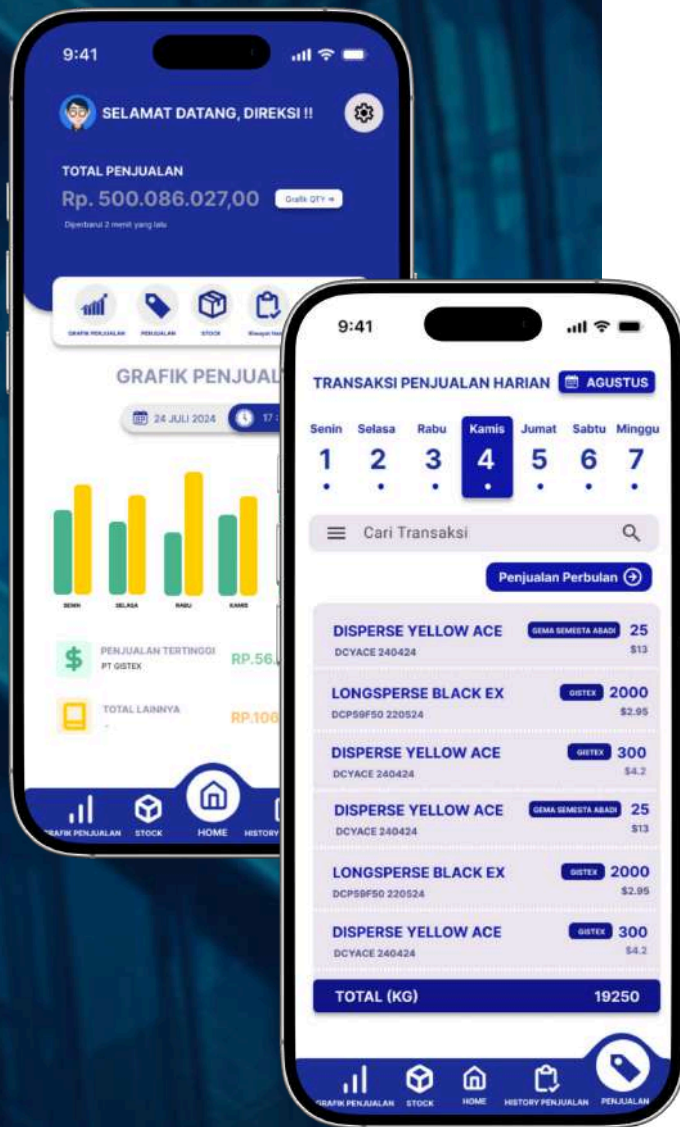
9:41

SELAMAT DATANG, DIREKSI !!

TOTAL PENJUALAN

Rp. 500.086.027,00

Grafik QTY

Diperbarui 2 menit yang lalu

GRAFIK PENJUALAN PENJUALAN STOCK Riwayat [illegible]

GRAFIK PENJUAL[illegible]

24 JULI 2024 17 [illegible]

SENIN SELASA RABU KAMIS

PENJUALAN TERTINGGI
PT GISTEX

RP.56.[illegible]

TOTAL LAINNYA
-

RP.106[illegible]

GRAFIK PENJUALAN STOCK HOME HISTORY

9:41

TRANSAKSI PENJUALAN HARIAN

AGUSTUS

Senin 1
Selasa 2
Rabu 3
Kamis 4
Jumat 5
Sabtu 6
Minggu 7

Cari Transaksi

Penjualan Perbulan

DISPERSE YELLOW ACE
DCYACE 240424
GEMA SEMESTA ABADI 25
$13

LONGSPERSE BLACK EX
DCPS9F50 220524
GISTEX 2000
$2.95

DISPERSE YELLOW ACE
DCYACE 240424
GISTEX 300
$4.2

DISPERSE YELLOW ACE
DCYACE 240424
GEMA SEMESTA ABADI 25
$13

LONGSPERSE BLACK EX
DCPS9F50 220524
GISTEX 2000
$2.95

DISPERSE YELLOW ACE
DCYACE 240424
GISTEX 300
$4.2

TOTAL (KG) 19250

GRAFIK PENJUALAN STOCK HOME HISTORY PENJUALAN PENJUALAN